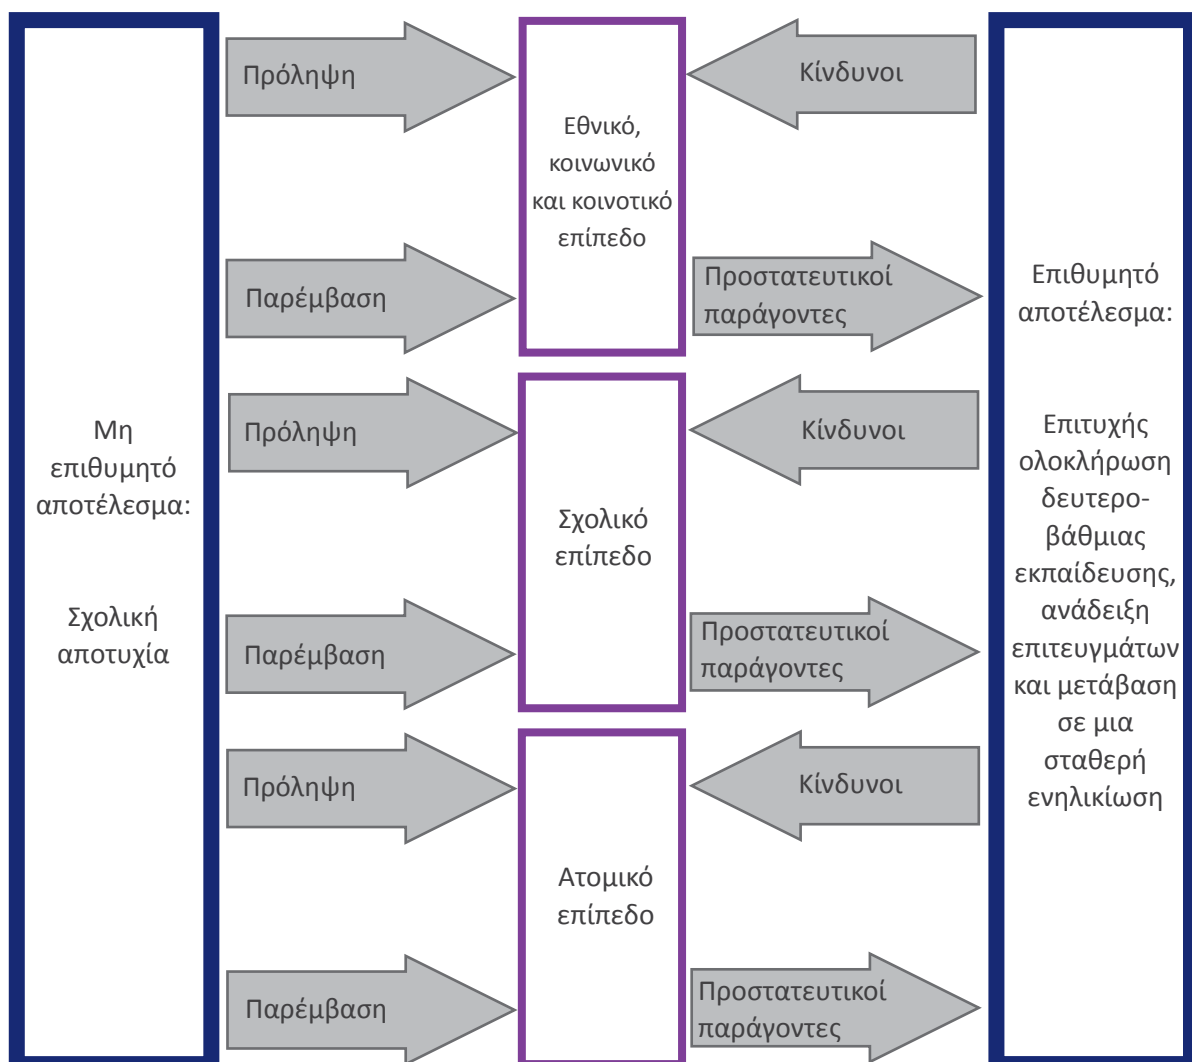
Μη επιθυμητό αποτέλεσμα:

Σχολική αποτυχία

Πρόληψη

Παρέμβαση

Πρόληψη

Παρέμβαση

Πρόληψη

Παρέμβαση

Εθνικό, κοινωνικό και κοινοτικό επίπεδο

Σχολικό επίπεδο

Ατομικό επίπεδο

Κίνδυνοι

Προστατευτικοί παράγοντες

Κίνδυνοι

Προστατευτικοί παράγοντες

Κίνδυνοι

Προστατευτικοί παράγοντες

Επιθυμητό αποτέλεσμα:

Επιτυχής ολοκλήρωση δευτεροβάθμιας εκπαίδευσης, ανάδειξη επιτευγμάτων και μετάβαση σε μια σταθερή ενηλικίωση